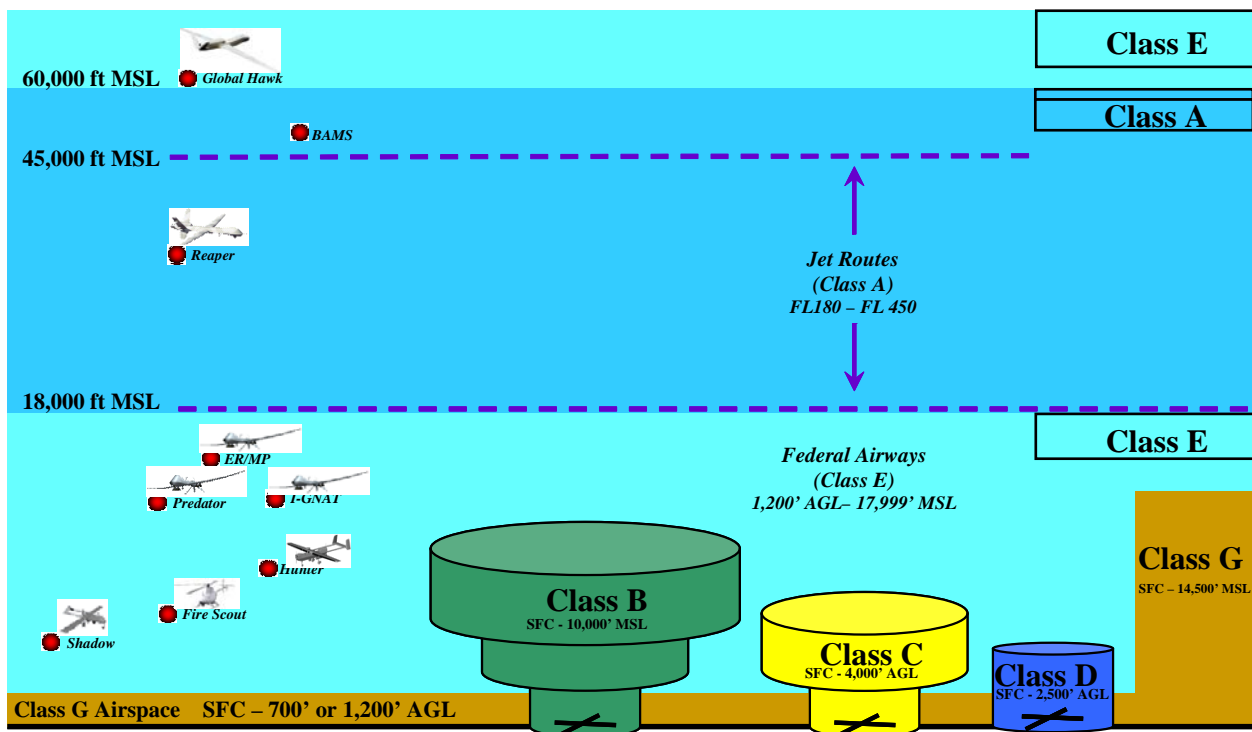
Class E

60,000 ft MSL

Global Hawk

Class A

BAMS

45,000 ft MSL

Reaper

Jet Routes
(Class A)
FL180 – FL 450

18,000 ft MSL

Class E

ER/MP

Predator

I-GNAT

Federal Airways
(Class E)
1,200' AGL– 17,999' MSL

Hunter

Fire Scout

Shadow

Class B
SFC - 10,000' MSL

Class C
SFC - 4,000' AGL

Class D
SFC - 2,500' AGL

Class G
SFC – 14,500' MSL

Class G Airspace SFC – 700' or 1,200' AGL